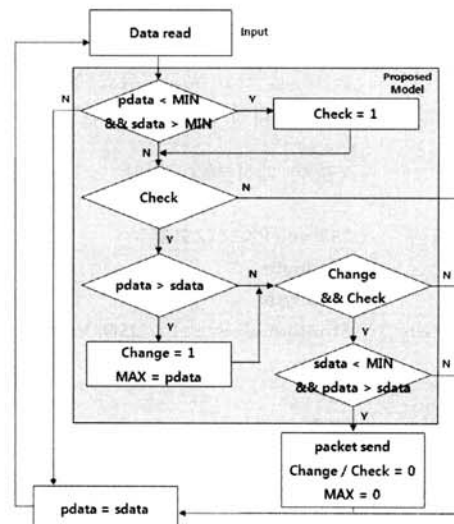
Data read

Input

Proposed Model

N

pdata < MIN && sdata > MIN

Y

Check = 1

N

Check

N

Y

pdata > sdata

N

Change && Check

N

Y

Y

Change = 1

MAX = pdata

sdata < MIN && pdata > sdata

N

Y

packet send

Change / Check = 0

MAX = 0

pdata = sdata